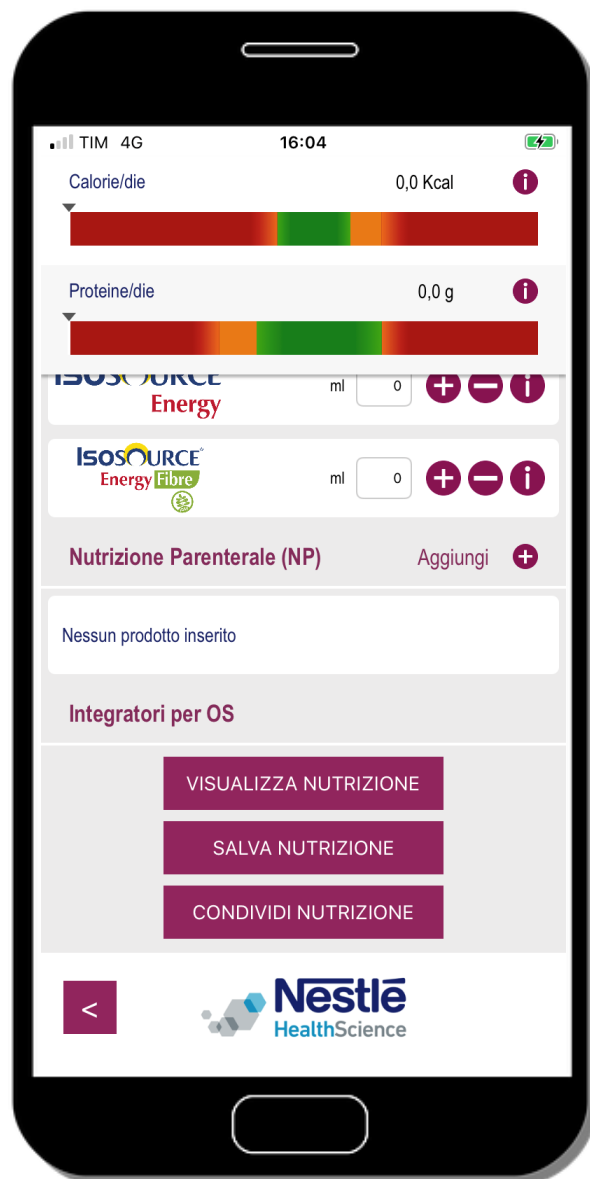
TIM 4G 16:04

Calorie/die 0,0 Kcal i

Proteine/die 0,0 g i

ISOSOURCE Energy ml 0 + − i

ISOSOURCE Energy Fibre ml 0 + − i

Nutrizione Parenterale (NP) Aggiungi +

Nessun prodotto inserito

Integratori per OS

VISUALIZZA NUTRIZIONE

SALVA NUTRIZIONE

CONDIVIDI NUTRIZIONE

<

Nestlé HealthScience